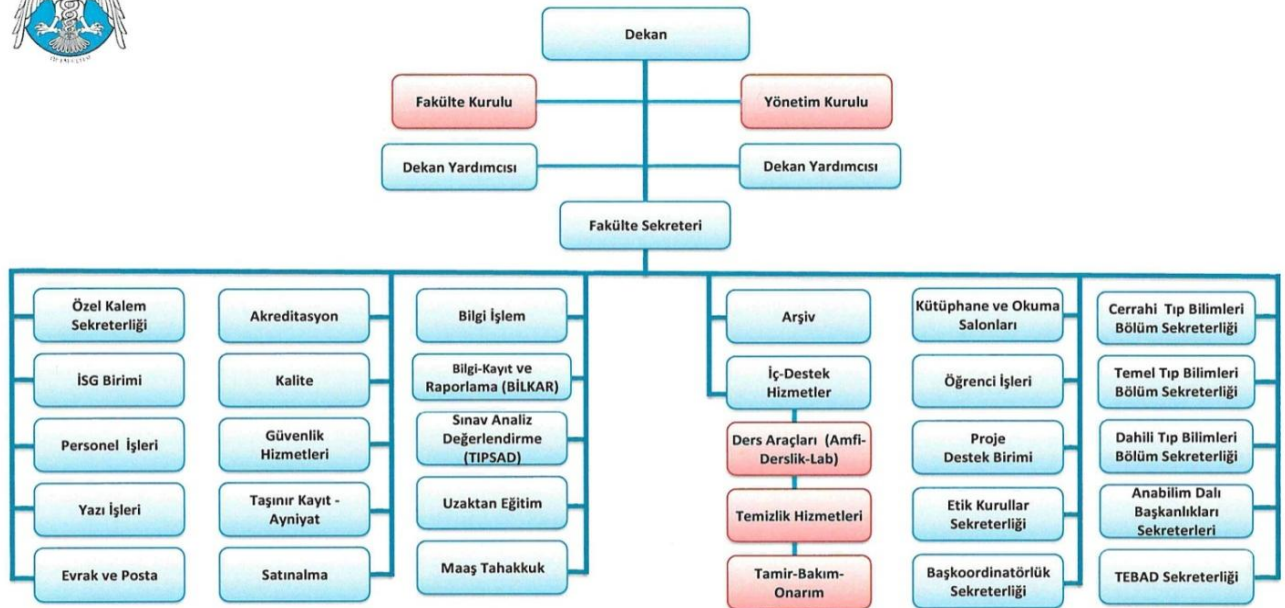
Dekan

Fakülte Kurulu

Yönetim Kurulu

Dekan Yardımcısı

Dekan Yardımcısı

Fakülte Sekreteri

Özel Kalem Sekreterliği

İSG Birimi

Personel İşleri

Yazı İşleri

Evrak ve Posta

Akreditasyon

Kalite

Güvenlik Hizmetleri

Taşınır Kayıt - Ayniyat

Satınalma

Bilgi İşlem

Bilgi-Kayıt ve Raporlama (BİLKAR)

Sınav Analiz Değerlendirme (TIPSAD)

Uzaktan Eğitim

Maaş Tahakkuk

Arşiv

İç-Destek Hizmetler

Ders Araçları (Amfi-Derslik-Lab)

Temizlik Hizmetleri

Tamir-Bakım-Onarım

Kütüphane ve Okuma Salonları

Öğrenci İşleri

Proje Destek Birimi

Etik Kurullar Sekreterliği

Başkoordinatörlük Sekreterliği

Cerrahi Tıp Bilimleri Bölüm Sekreterliği

Temel Tıp Bilimleri Bölüm Sekreterliği

Dahili Tıp Bilimleri Bölüm Sekreterliği

Anabilim Dalı Başkanlıkları Sekreterleri

TEBAD Sekreterliği